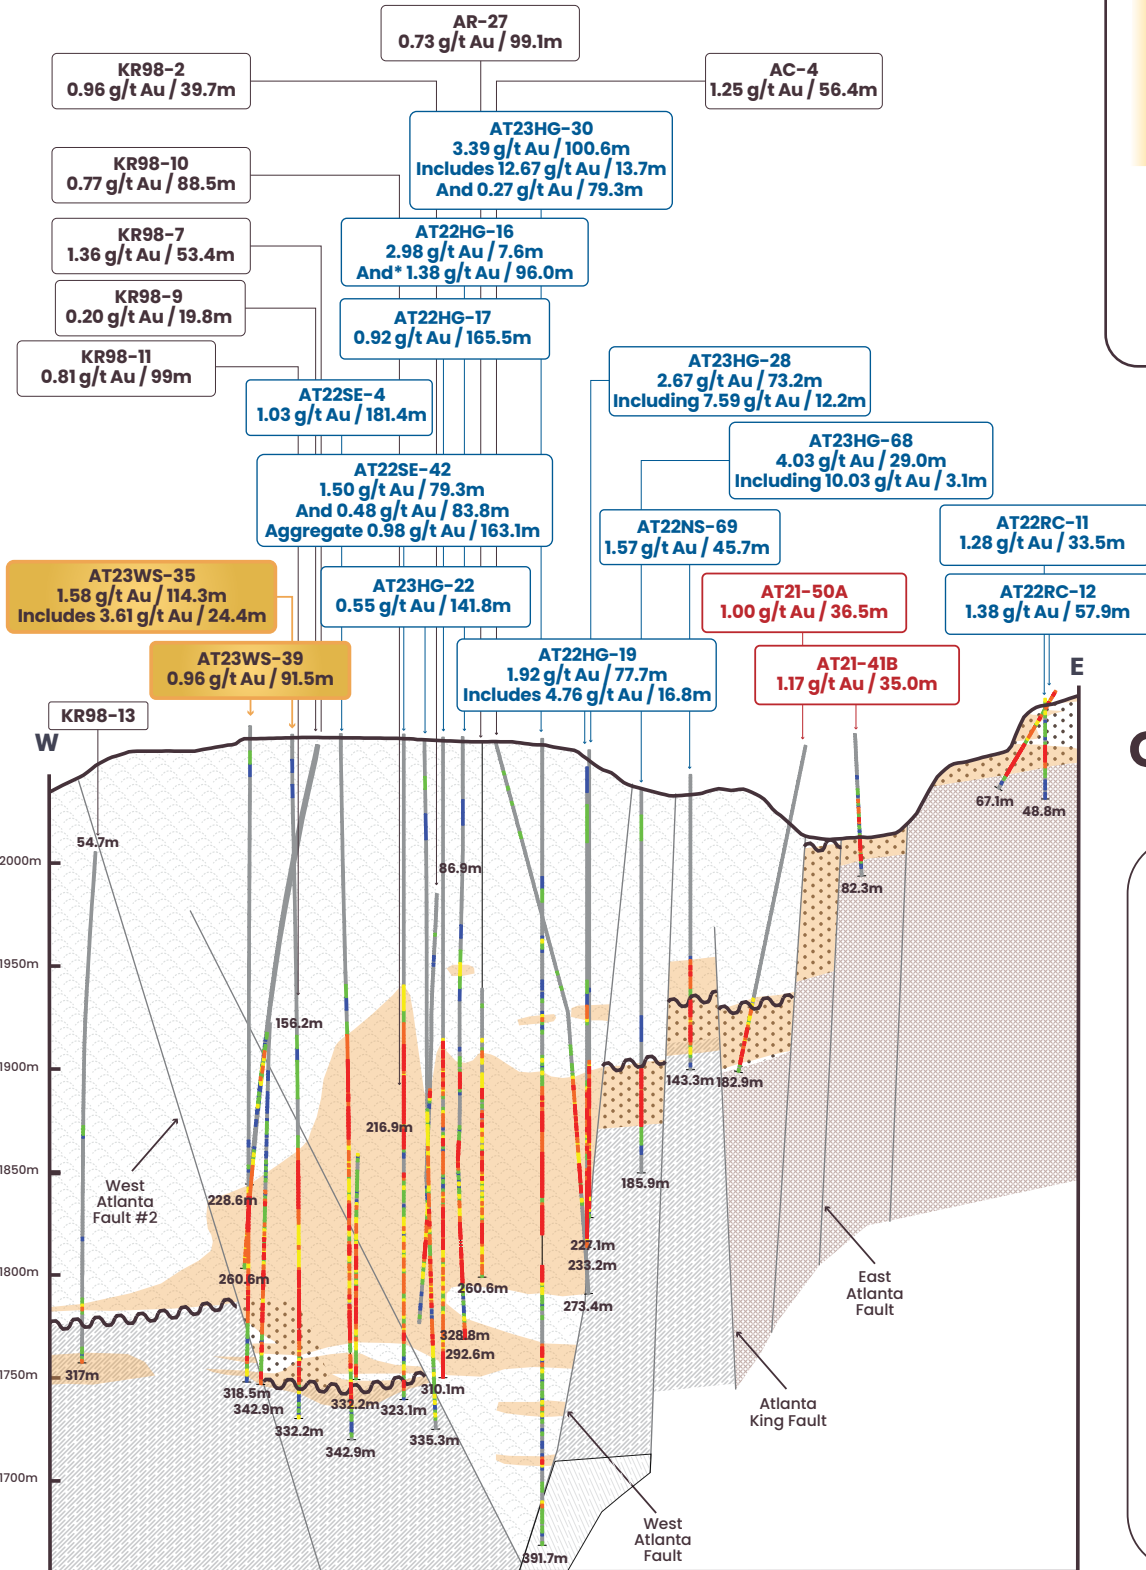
AR-27
0.73 g/t Au / 99.1m

KR98-2
0.96 g/t Au / 39.7m

AC-4
1.25 g/t Au / 56.4m

AT23HG-30
3.39 g/t Au / 100.6m
Includes 12.67 g/t Au / 13.7m
And 0.27 g/t Au / 79.3m

KR98-10
0.77 g/t Au / 88.5m

KR98-7
1.36 g/t Au / 53.4m

AT22HG-16
2.98 g/t Au / 7.6m
And* 1.38 g/t Au / 96.0m

KR98-9
0.20 g/t Au / 19.8m

AT22HG-17
0.92 g/t Au / 165.5m

KR98-11
0.81 g/t Au / 99m

AT23HG-28
2.67 g/t Au / 73.2m
Including 7.59 g/t Au / 12.2m

AT22SE-4
1.03 g/t Au / 181.4m

AT23HG-68
4.03 g/t Au / 29.0m
Including 10.03 g/t Au / 3.1m

AT22SE-42
1.50 g/t Au / 79.3m
And 0.48 g/t Au / 83.8m
Aggregate 0.98 g/t Au / 163.1m

AT22NS-69
1.57 g/t Au / 45.7m

AT22RC-11
1.28 g/t Au / 33.5m

AT23WS-35
1.58 g/t Au / 114.3m
Includes 3.61 g/t Au / 24.4m

AT23HG-22
0.55 g/t Au / 141.8m

AT21-50A
1.00 g/t Au / 36.5m

AT22RC-12
1.38 g/t Au / 57.9m

AT23WS-39
0.96 g/t Au / 91.5m

AT22HG-19
1.92 g/t Au / 77.7m
Includes 4.76 g/t Au / 16.8m

AT21-41B
1.17 g/t Au / 35.0m

KR98-13

W

E

2000m
1950m
1900m
1850m
1800m
1750m
1700m

54.7m
86.9m
67.1m
48.8m
82.3m
156.2m
143.3m
182.9m
216.9m
185.9m
228.6m
West Atlanta Fault #2
227.1m
233.2m
260.6m
260.6m
273.4m
328.8m
292.6m
317m
318.5m
342.9m
332.2m
323.1m
310.1m
332.2m
335.3m
342.9m
East Atlanta Fault
Atlanta King Fault
West Atlanta Fault
391.7m